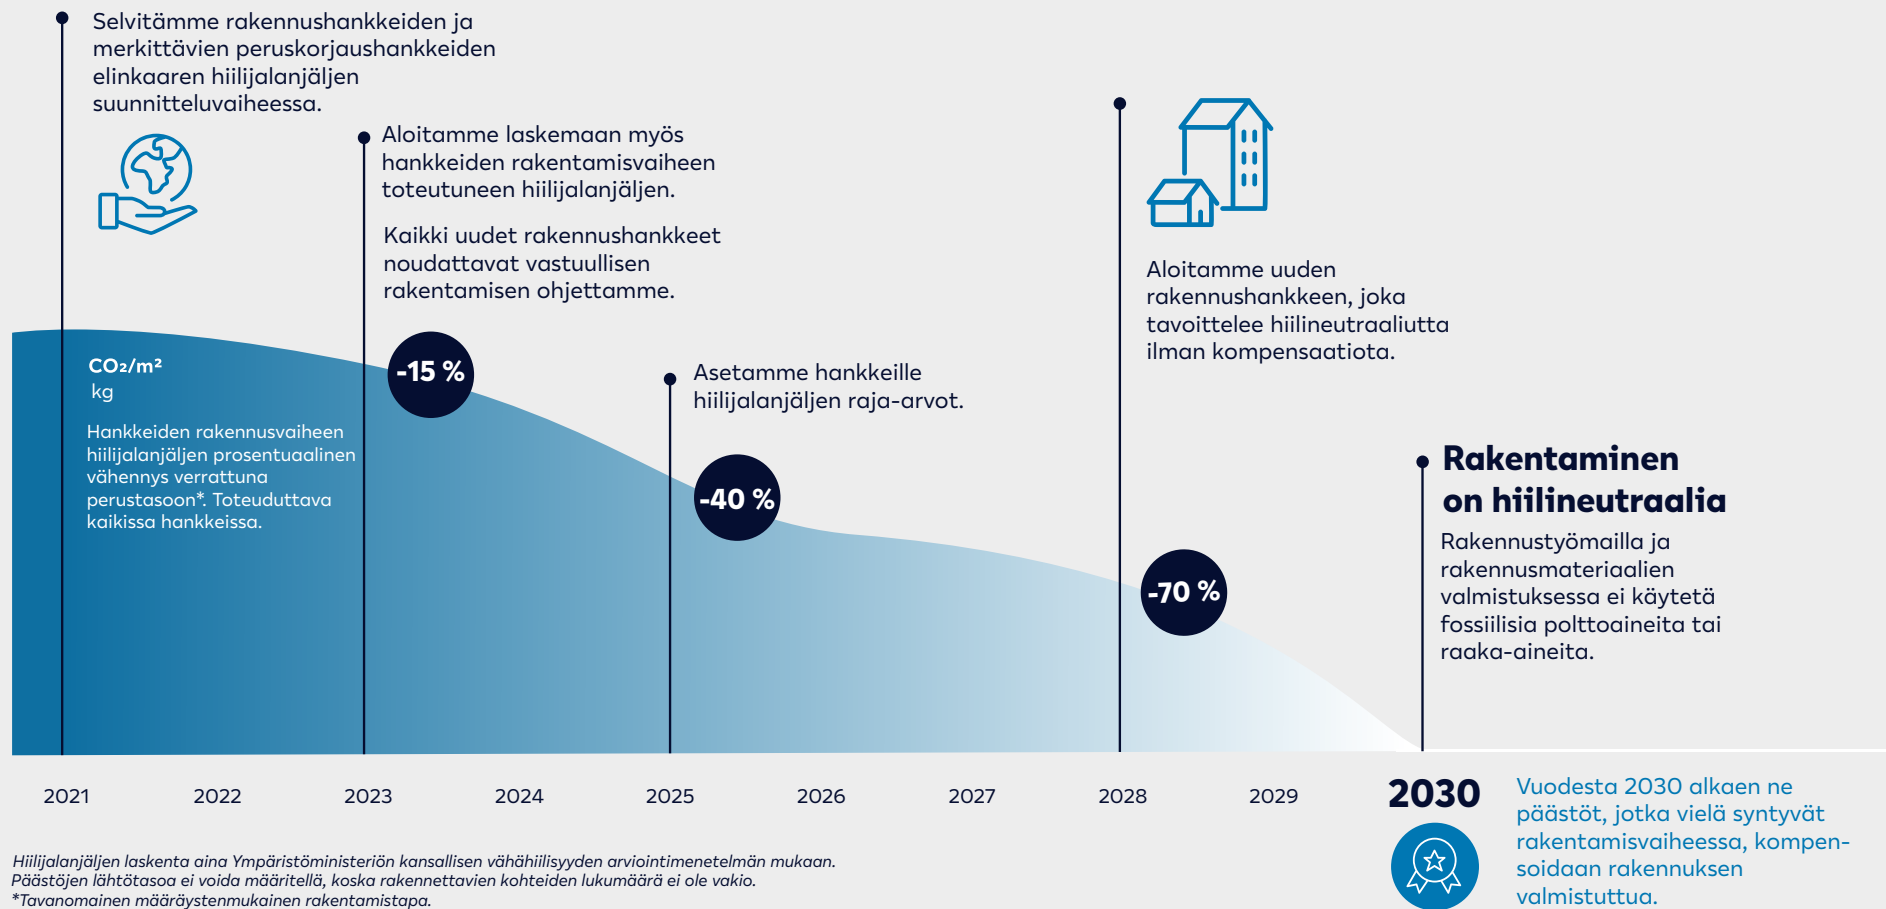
Selvitämme rakennushankkeiden ja merkittävien peruskorjaushankkeiden elinkaaren hiilijalanjäljen suunnitteluvaiheessa.

Aloitamme laskemaan myös hankkeiden rakentamisvaiheen toteutuneen hiilijalanjäljen.

Kaikki uudet rakennushankkeet noudattavat vastuullisen rakentamisen ohjettamme.

Aloitamme uuden rakennushankkeen, joka tavoittelee hiilineutraaliutta ilman kompensaatiota.

$CO_2/m^2$
kg

Hankkeiden rakennusvaiheen hiilijalanjäljen prosentuaalinen vähennys verrattuna perustasoon*. Toteudettava kaikissa hankkeissa.

-15 %

Asetamme hankkeille hiilijalanjäljen raja-arvot.

-40 %

-70 %

Rakentaminen on hiilineutraalia

Rakennustyömailla ja rakennusmateriaalien valmistuksessa ei käytetä fossiilisia polttoaineita tai raaka-aineita.

2021 2022 2023 2024 2025 2026 2027 2028 2029 2030

Vuodesta 2030 alkaen ne päästöt, jotka vielä syntyvät rakentamisvaiheessa, kompensoidaan rakennuksen valmistuttua.

Hiilijalanjäljen laskenta aina Ympäristöministeriön kansallisen vähähiilisyyden arviointimenetelmän mukaan.
Päästöjen lähtötasoa ei voida määritellä, koska rakennettavien kohteiden lukumäärä ei ole vakio.
*Tavanomainen määräystenmukainen rakentamistapa.